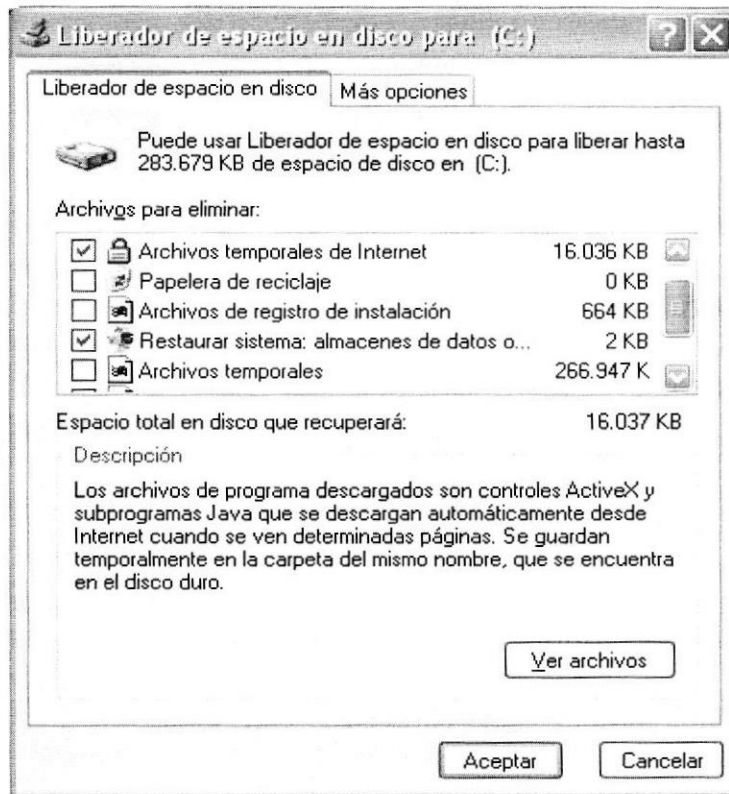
Liberador de espacio en disco para (C:)

Liberador de espacio en disco | Más opciones

Puede usar Liberador de espacio en disco para liberar hasta 283.679 KB de espacio de disco en (C:).

Archivos para eliminar:

| | | |
|---|---|---|
| ☑ | Archivos temporales de Internet | 16.036 KB |
| ☐ | Papelera de reciclaje | 0 KB |
| ☐ | Archivos de registro de instalación | 664 KB |
| ☑ | Restaurar sistema: almacenes de datos o... | 2 KB |
| ☐ | Archivos temporales | 266.947 K |

Espacio total en disco que recuperará: 16.037 KB

Descripción

Los archivos de programa descargados son controles ActiveX y subprogramas Java que se descargan automáticamente desde Internet cuando se ven determinadas páginas. Se guardan temporalmente en la carpeta del mismo nombre, que se encuentra en el disco duro.

Ver archivos

Aceptar Cancelar